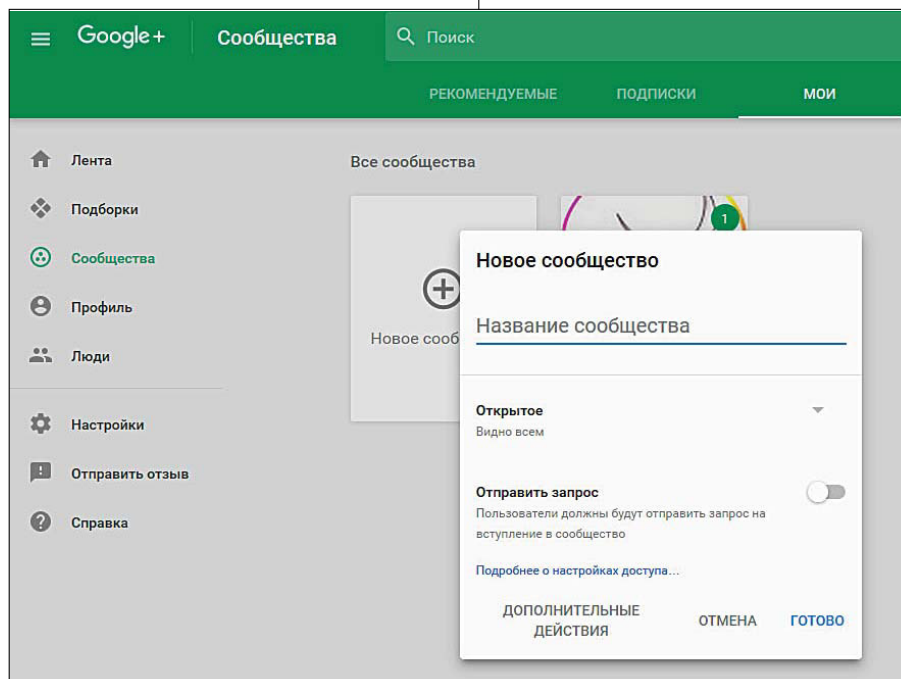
Google+ Сообщества Поиск

РЕКОМЕНДУЕМЫЕ ПОДПИСКИ МОИ

Лента
Подборки
Сообщества
Профиль
Люди

Настройки
Отправить отзыв
Справка

Все сообщества

Новое сооб

1

Новое сообщество

Название сообщества

Открытое
Видно всем

Отправить запрос
Пользователи должны будут отправить запрос на вступление в сообщество

Подробнее о настройках доступа...

ДОПОЛНИТЕЛЬНЫЕ ДЕЙСТВИЯ ОТМЕНА ГОТОВО